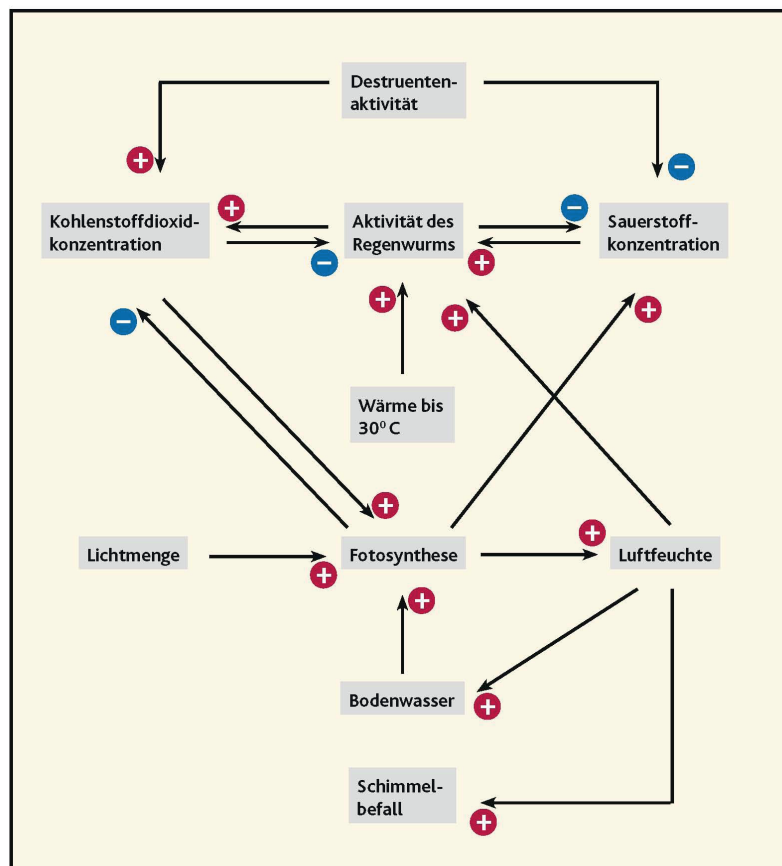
Destruenten-aktivität

+

−

Kohlenstoffdioxid-konzentration

+

Aktivität des Regenwurms

−

Sauerstoff-konzentration

−

+

+

−

+

+

Wärme bis $30^0$ C

+

Lichtmenge

Fotosynthese

+

Luftfeuchte

+

+

Bodenwasser

+

Schimmel-befall

+